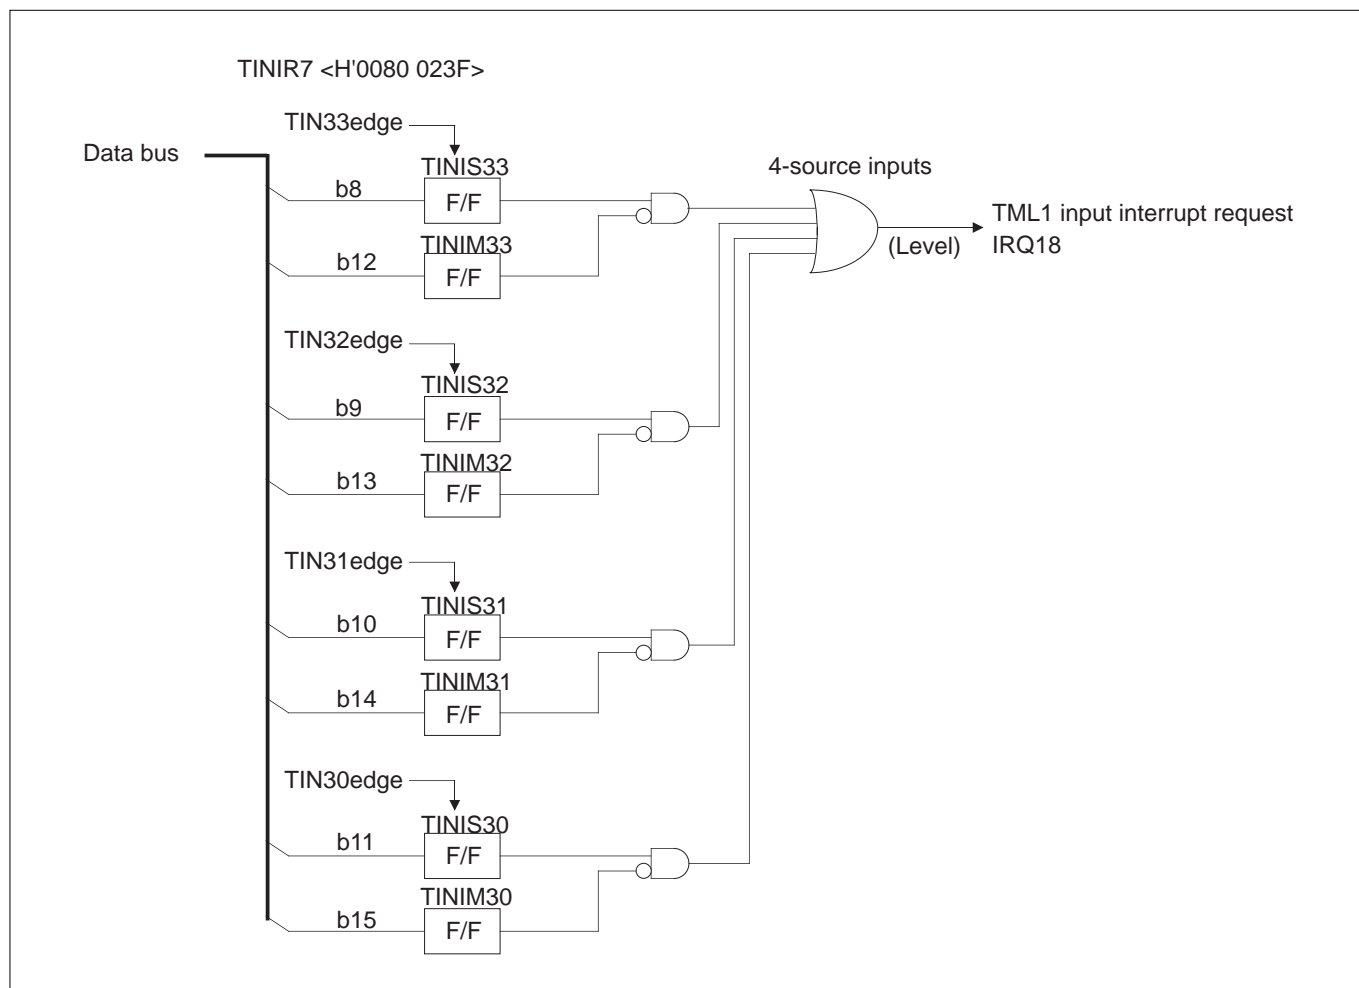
TINIR7 <H'0080 023F>

Data bus

TIN33edge
TINIS33
b8
F/F
TINIM33
b12
F/F

4-source inputs

TML1 input interrupt request
IRQ18
(Level)

TIN32edge
TINIS32
b9
F/F
TINIM32
b13
F/F

TIN31edge
TINIS31
b10
F/F
TINIM31
b14
F/F

TIN30edge
TINIS30
b11
F/F
TINIM30
b15
F/F